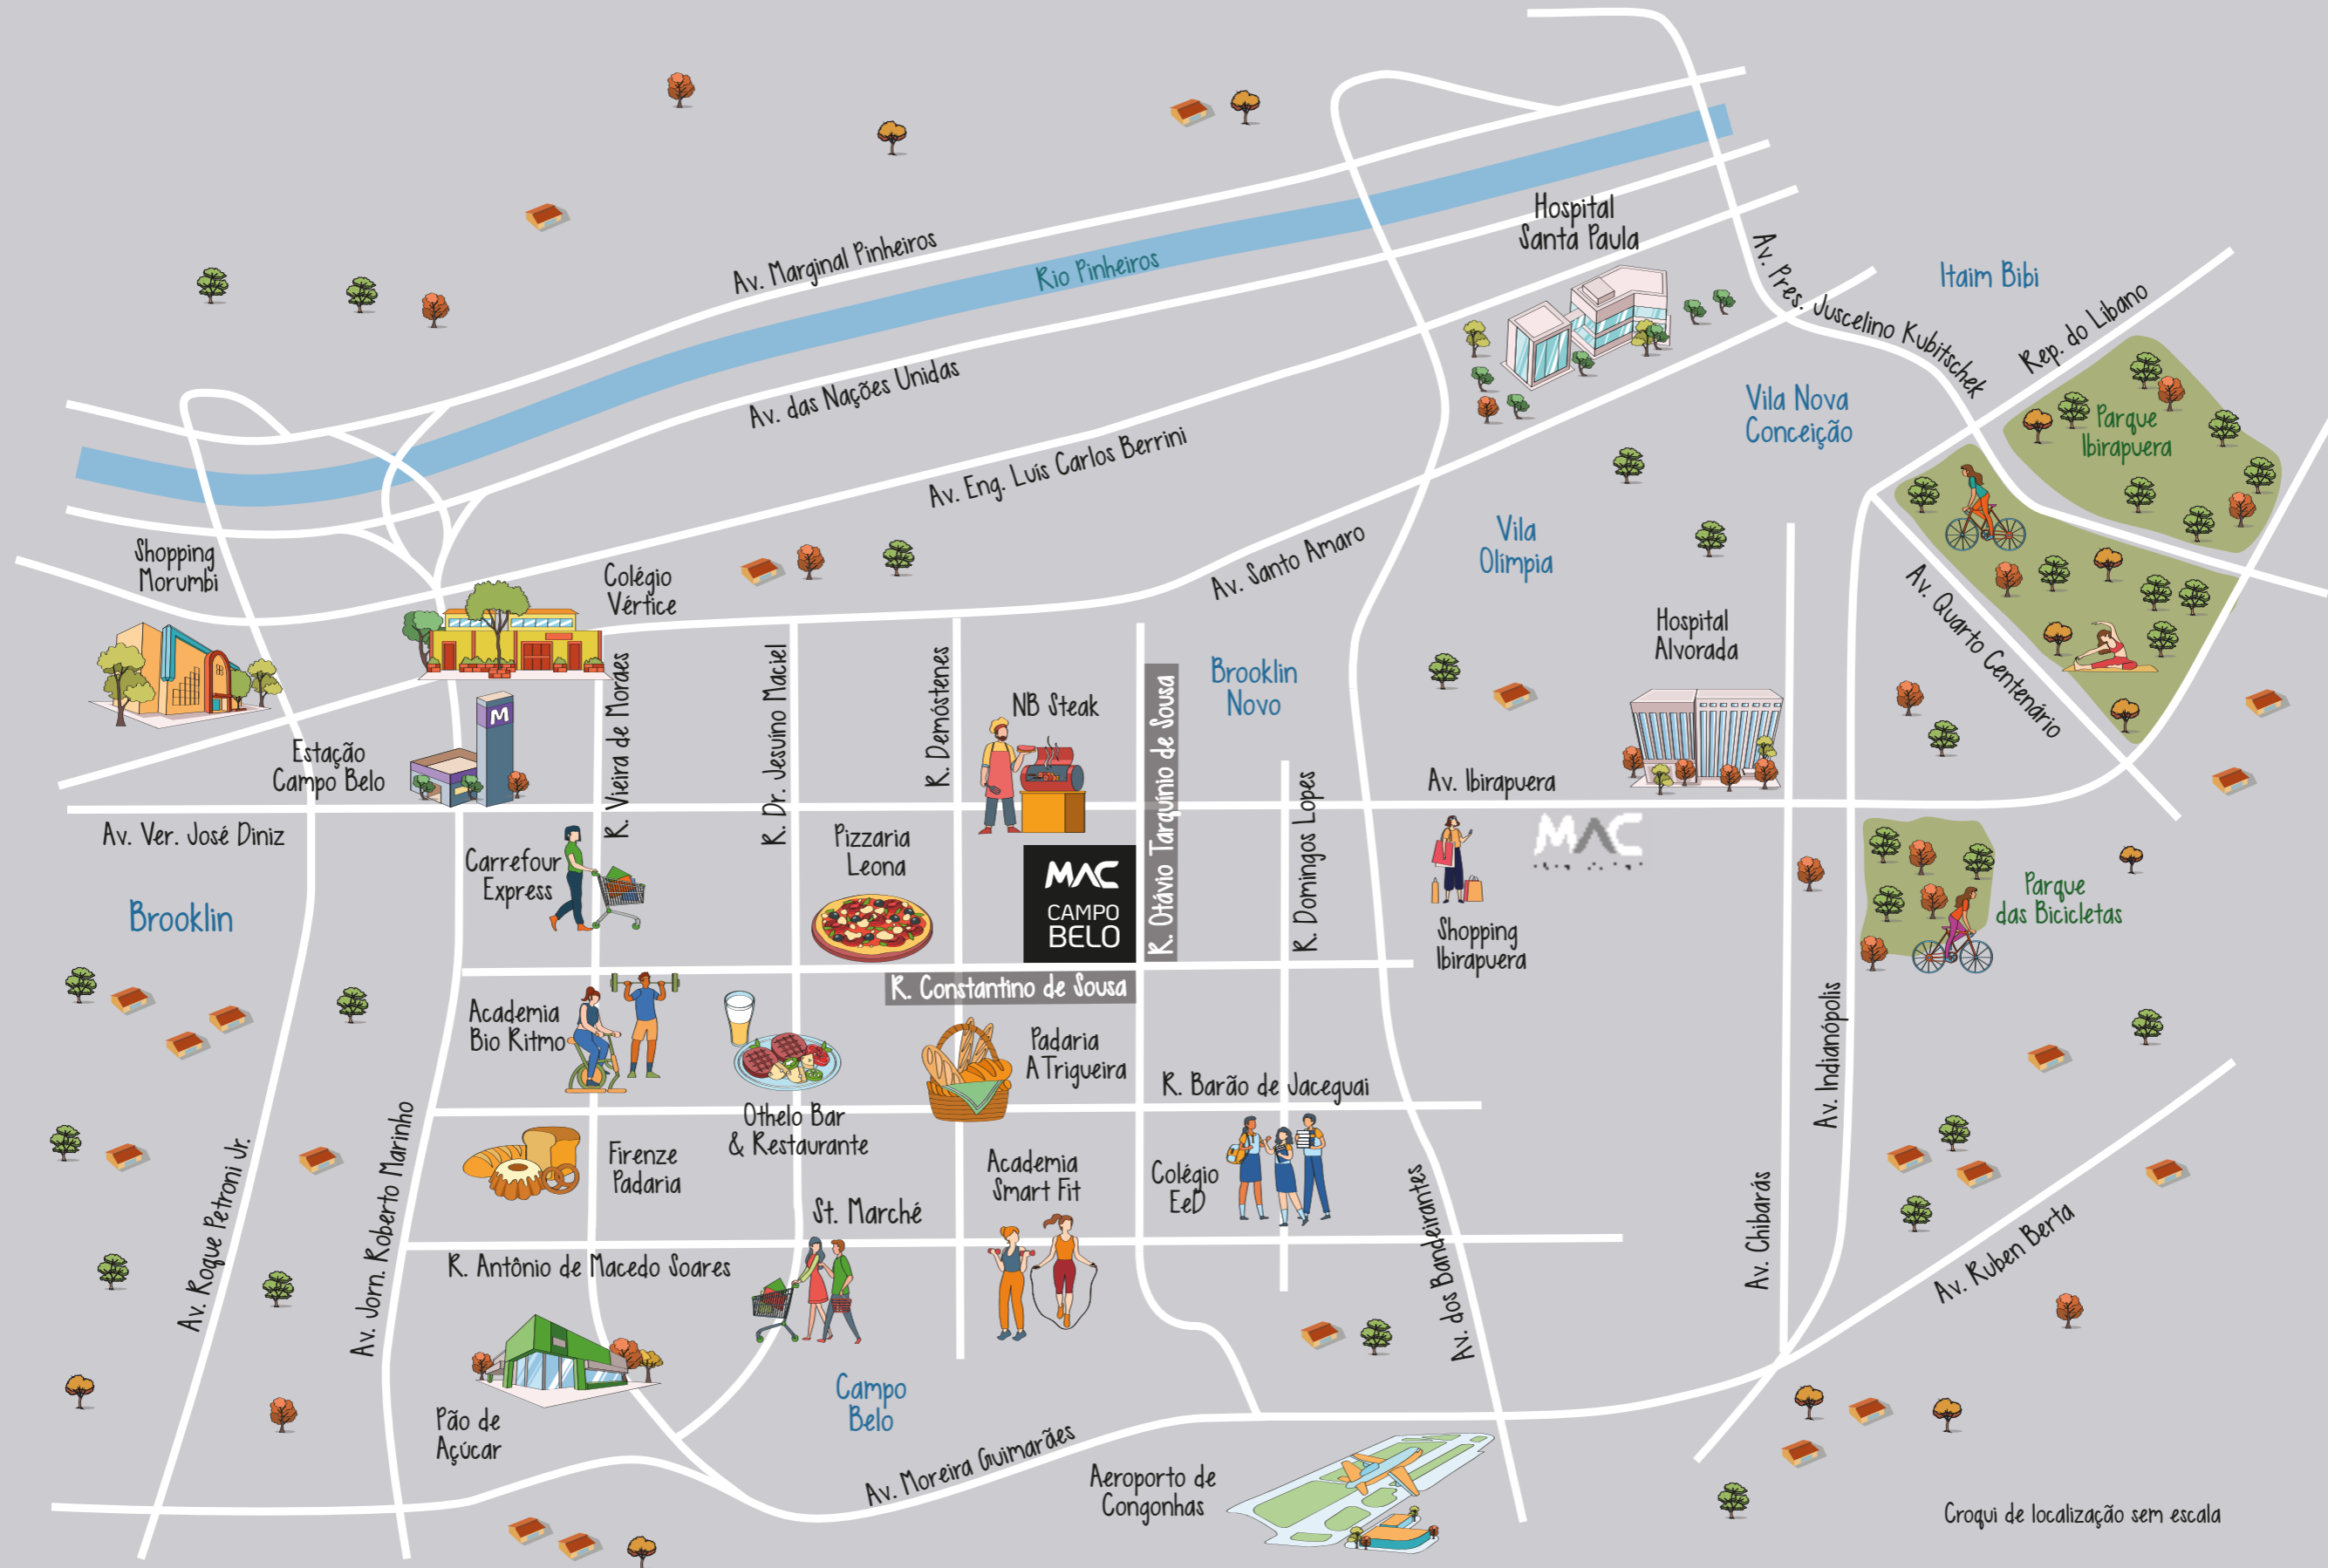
Av. Marginal Pinheiros
Rio Pinheiros
Hospital Santa Paula
Av. Pres. Juscelino Kubitschek
Itaim Bibi
Rep. do Líbano
Av. das Nações Unidas
Av. Eng. Luís Carlos Berrini
Vila Nova Conceição
Parque Ibirapuera
Shopping Morumbi
Colégio Vértice
Av. Santo Amaro
Vila Olímpia
Av. Quarto Centenário
Hospital Alvorada
Brooklin Novo
NB Steak
R. Vieira de Moraes
R. Dr. Jesuíno Maciel
R. Demóstenes
R. Otávio Tarquínio de Sousa
R. Domingos Lopes
Estação Campo Belo
Av. Ibirapuera
Av. Ver. José Diniz
Carrefour Express
Pizzaria Leona
MAC CAMPO BELO
MAC
Shopping Ibirapuera
Parque das Bicicletas
Brooklin
R. Constantino de Sousa
Academia Bio Ritmo
Padaria A Triqueira
R. Barão de Jaceguai
Av. Indianópolis
Othelo Bar & Restaurante
Firenze Padaria
Academia Smart Fit
Colégio EeD
Av. Roque Petroni Jr.
Av. Jorn. Roberto Marinho
St. Marché
R. Antônio de Macedo Soares
Av. dos Bandeirantes
Av. Chibarás
Av. Ruben Berta
Pão de Açúcar
Campo Belo
Av. Moreira Guimarães
Aeroporto de Congonhas
Croqui de localização sem escala